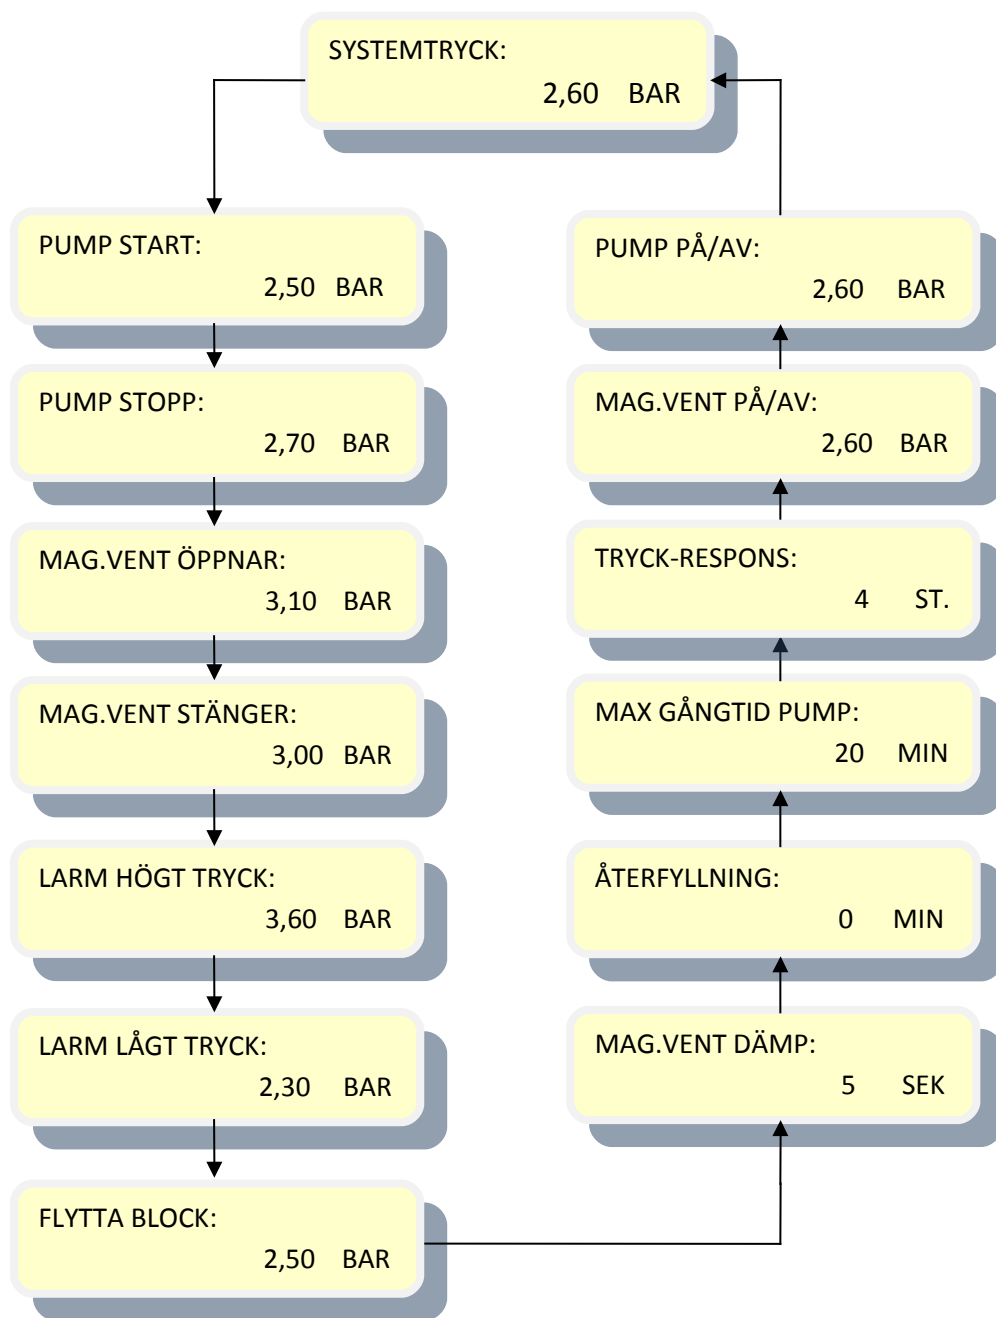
SYSTEMTRYCK:
2,60 BAR

PUMP START:
2,50 BAR

PUMP STOPP:
2,70 BAR

MAG.VENT ÖPPNAR:
3,10 BAR

MAG.VENT STÄNGER:
3,00 BAR

LARM HÖGT TRYCK:
3,60 BAR

LARM LÅGT TRYCK:
2,30 BAR

FLYTTA BLOCK:
2,50 BAR

MAG.VENT DÄMP:
5 SEK

ÅTERFYLLNING:
0 MIN

MAX GÅNGTID PUMP:
20 MIN

TRYCK-RESPONS:
4 ST.

MAG.VENT PÅ/AV:
2,60 BAR

PUMP PÅ/AV:
2,60 BAR